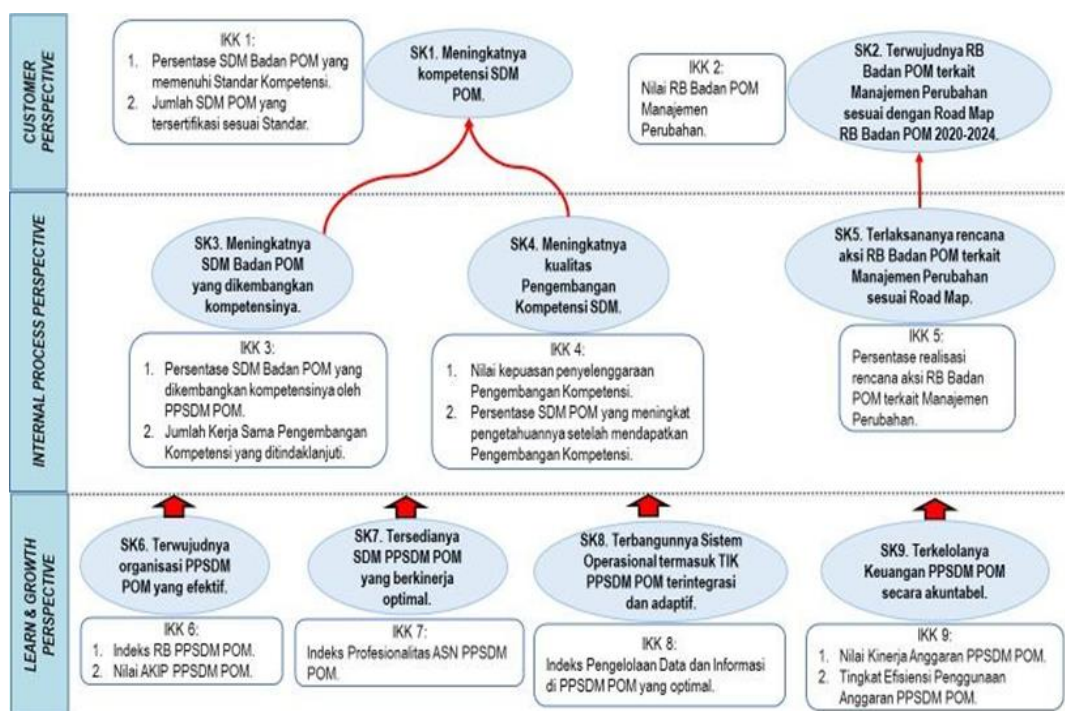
CUSTOMER PERSPECTIVE

IKK 1:
1. Persentase SDM Badan POM yang memenuhi Standar Kompetensi.
2. Jumlah SDM POM yang tersertifikasi sesuai Standar.

SK1. Meningkatnya kompetensi SDM POM.

IKK 2:
Nilai RB Badan POM Manajemen Perubahan.

SK2. Terwujudnya RB Badan POM terkait Manajemen Perubahan sesuai dengan Road Map RB Badan POM 2020-2024.

INTERNAL PROCESS PERSPECTIVE

SK3. Meningkatnya SDM Badan POM yang dikembangkan kompetensinya.

SK4. Meningkatnya kualitas Pengembangan Kompetensi SDM.

SK5. Terlaksananya rencana aksi RB Badan POM terkait Manajemen Perubahan sesuai Road Map.

IKK 3:
1. Persentase SDM Badan POM yang dikembangkan kompetensinya oleh PPSDM POM.
2. Jumlah Kerja Sama Pengembangan Kompetensi yang ditindaklanjuti.

IKK 4:
1. Nilai kepuasan penyelenggaraan Pengembangan Kompetensi.
2. Persentase SDM POM yang meningkat pengetahuannya setelah mendapatkan Pengembangan Kompetensi.

IKK 5:
Persentase realisasi rencana aksi RB Badan POM terkait Manajemen Perubahan.

LEARN & GROWTH PERSPECTIVE

SK6. Terwujudnya organisasi PPSDM POM yang efektif.

SK7. Tersedianya SDM PPSDM POM yang berkinerja optimal.

SK8. Terbangunnya Sistem Operasional termasuk TIK PPSDM POM terintegrasi dan adaptif.

SK9. Terkelolanya Keuangan PPSDM POM secara akuntabel.

IKK 6:
1. Indeks RB PPSDM POM.
2. Nilai AKIP PPSDM POM.

IKK 7:
Indeks Profesionalitas ASN PPSDM POM.

IKK 8:
Indeks Pengelolaan Data dan Informasi di PPSDM POM yang optimal.

IKK 9:
1. Nilai Kinerja Anggaran PPSDM POM.
2. Tingkat Efisiensi Penggunaan Anggaran PPSDM POM.